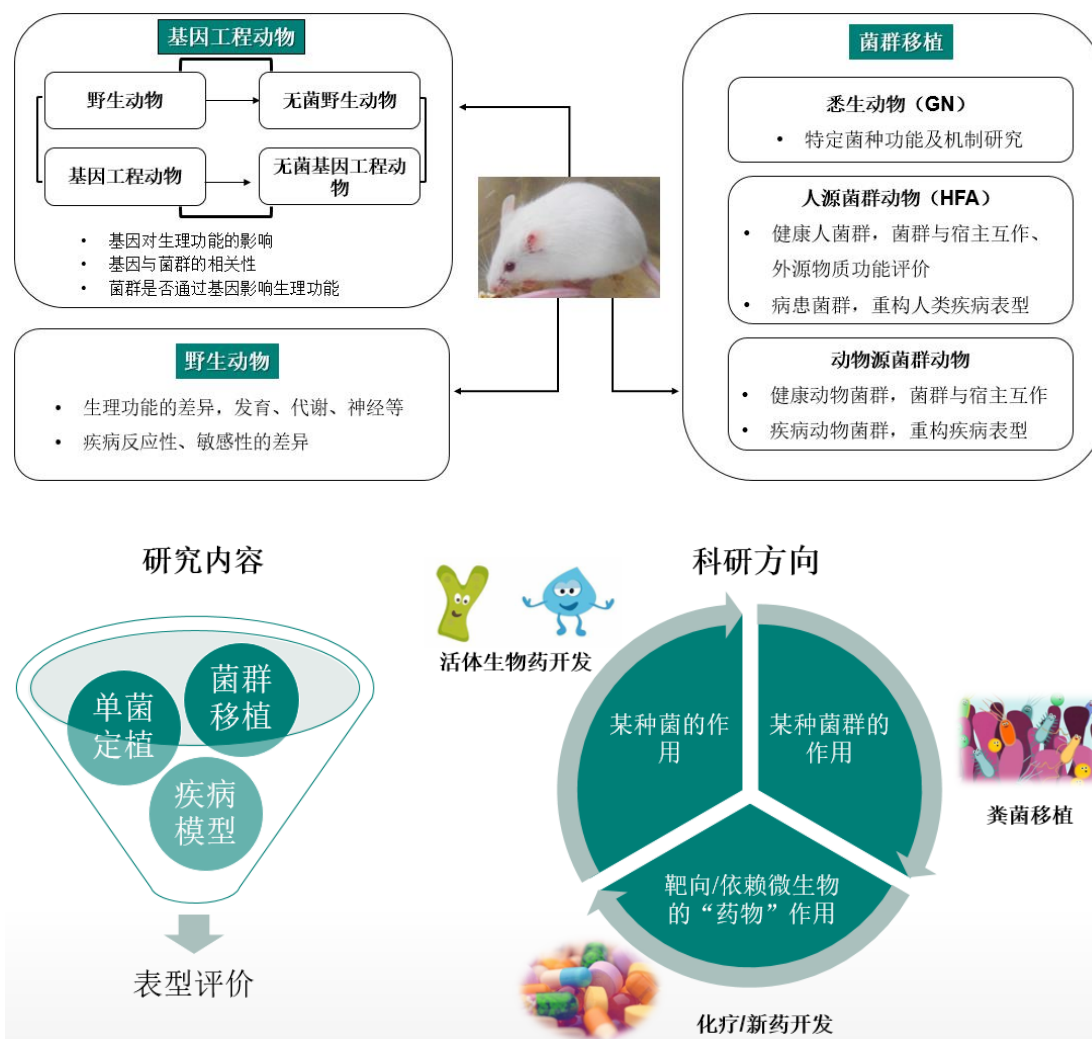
基因工程动物

野生动物

无菌野生动物

基因工程动物

无菌基因工程动物

• 基因对生理功能的影响
• 基因与菌群的相关性
• 菌群是否通过基因影响生理功能

菌群移植

悉生动物（GN）

• 特定菌种功能及机制研究

人源菌群动物（HFA）

• 健康人菌群，菌群与宿主互作、外源物质功能评价
• 病患菌群，重构人类疾病表型

动物源菌群动物

• 健康动物菌群，菌群与宿主互作
• 疾病动物菌群，重构疾病表型

野生动物

• 生理功能的差异，发育、代谢、神经等
• 疾病反应性、敏感性的差异

研究内容

单菌定植

菌群移植

疾病模型

表型评价

科研方向

活体生物药开发

某种菌的作用

某种菌群的作用

粪菌移植

靶向/依赖微生物的“药物”作用

化疗/新药开发